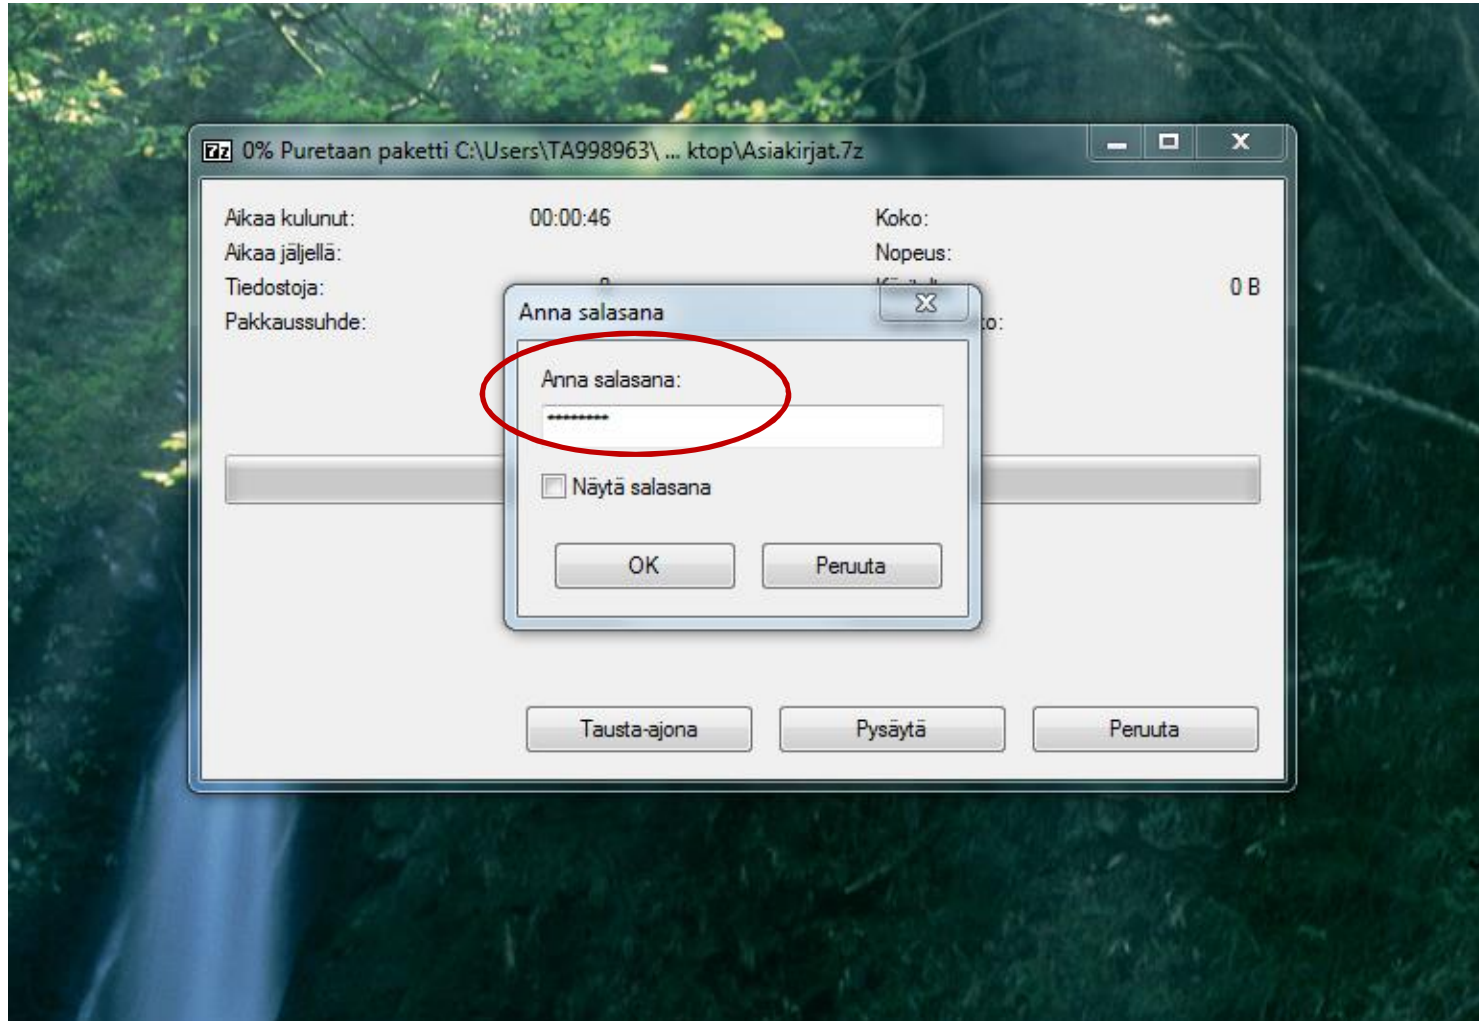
7z 0% Puretaan paketti C:\Users\TA998963\ ... ktop\Asiakirjat.7z

Aikaa kulunut: 00:00:46
Aikaa jäljellä:
Tiedostoja: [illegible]
Pakkaussuhde:

Koko:
Nopeus:
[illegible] 0 B
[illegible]o:

Anna salasana

Anna salasana:
*********

Näytä salasana

OK
Peruuta

Tausta-ajona
Pysäytä
Peruuta